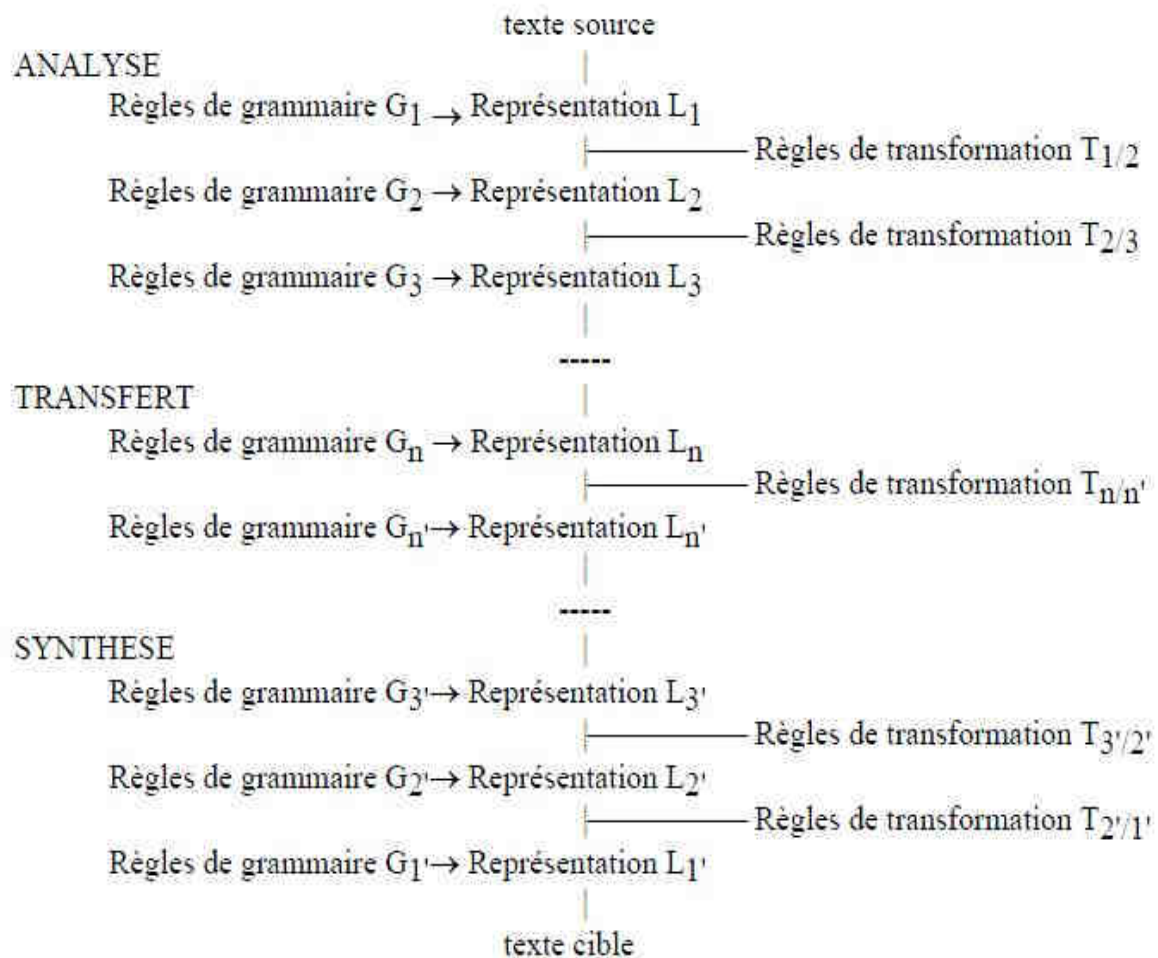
texte source

ANALYSE

Règles de grammaire $G_1 \rightarrow$ Représentation $L_1$

Règles de transformation $T_{1/2}$

Règles de grammaire $G_2 \rightarrow$ Représentation $L_2$

Règles de transformation $T_{2/3}$

Règles de grammaire $G_3 \rightarrow$ Représentation $L_3$

-----

TRANSFERT

Règles de grammaire $G_n \rightarrow$ Représentation $L_n$

Règles de transformation $T_{n/n'}$

Règles de grammaire $G_{n'} \rightarrow$ Représentation $L_{n'}$

-----

SYNTHESE

Règles de grammaire $G_{3'} \rightarrow$ Représentation $L_{3'}$

Règles de transformation $T_{3'/2'}$

Règles de grammaire $G_{2'} \rightarrow$ Représentation $L_{2'}$

Règles de transformation $T_{2'/1'}$

Règles de grammaire $G_{1'} \rightarrow$ Représentation $L_{1'}$

texte cible